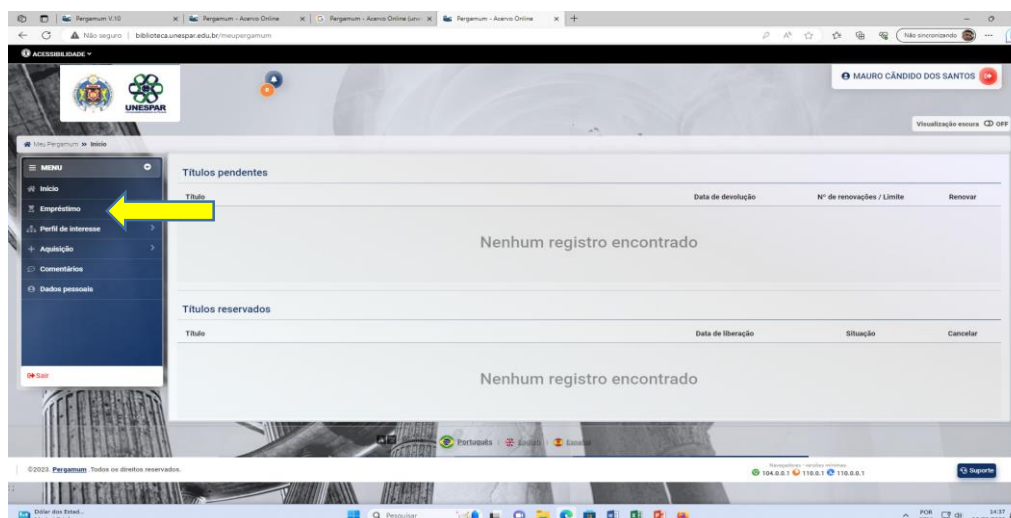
Pergamum V.10 | Pergamum - Acervo Online | Pergamum - Acervo Online (univ | Pergamum - Acervo Online
Não seguro | biblioteca.unespar.edu.br/meupergamum
Não sincronizando
ACESSIBILIDADE
UNESPAR
MAURO CÂNDIDO DOS SANTOS
Visualização escura OFF
Meu Pergamum » Início

MENU
Início
Empréstimo
Perfil de interesse
Aquisição
Comentários
Dados pessoais
Sair

Títulos pendentes

| Título | Data de devolução | Nº de renovações / Limite | Renovar |
|---|---|---|---|

Nenhum registro encontrado

Títulos reservados

| Título | Data de liberação | Situação | Cancelar |
|---|---|---|---|

Nenhum registro encontrado

Português | English | Español

©2023. Pergamum. Todos os direitos reservados.
Navegadores / versões mínimas
104.0.0.1 110.0.1 110.0.0.1
Suporte
Dólar dos Estad...
Pesquisar
POR
14:37